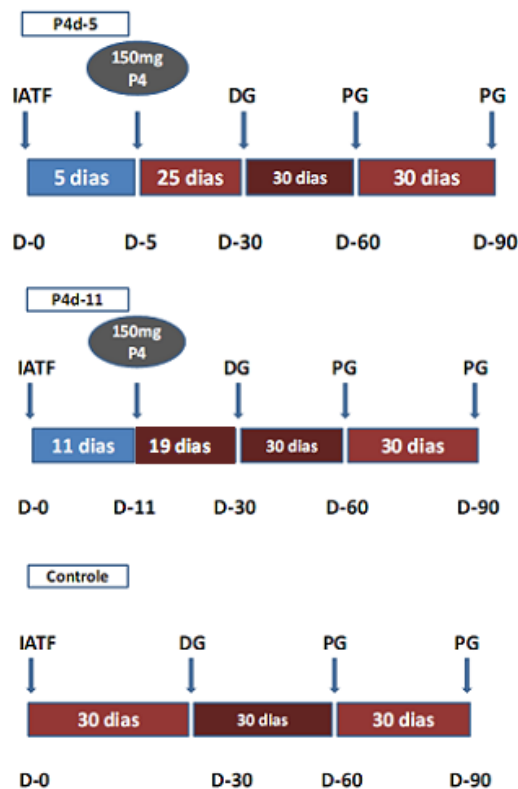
P4d-5

150mg P4

IATF DG PG PG

5 dias 25 dias 30 dias 30 dias

D-0 D-5 D-30 D-60 D-90

P4d-11

150mg P4

IATF DG PG PG

11 dias 19 dias 30 dias 30 dias

D-0 D-11 D-30 D-60 D-90

Controle

IATF DG PG PG

30 dias 30 dias 30 dias

D-0 D-30 D-60 D-90